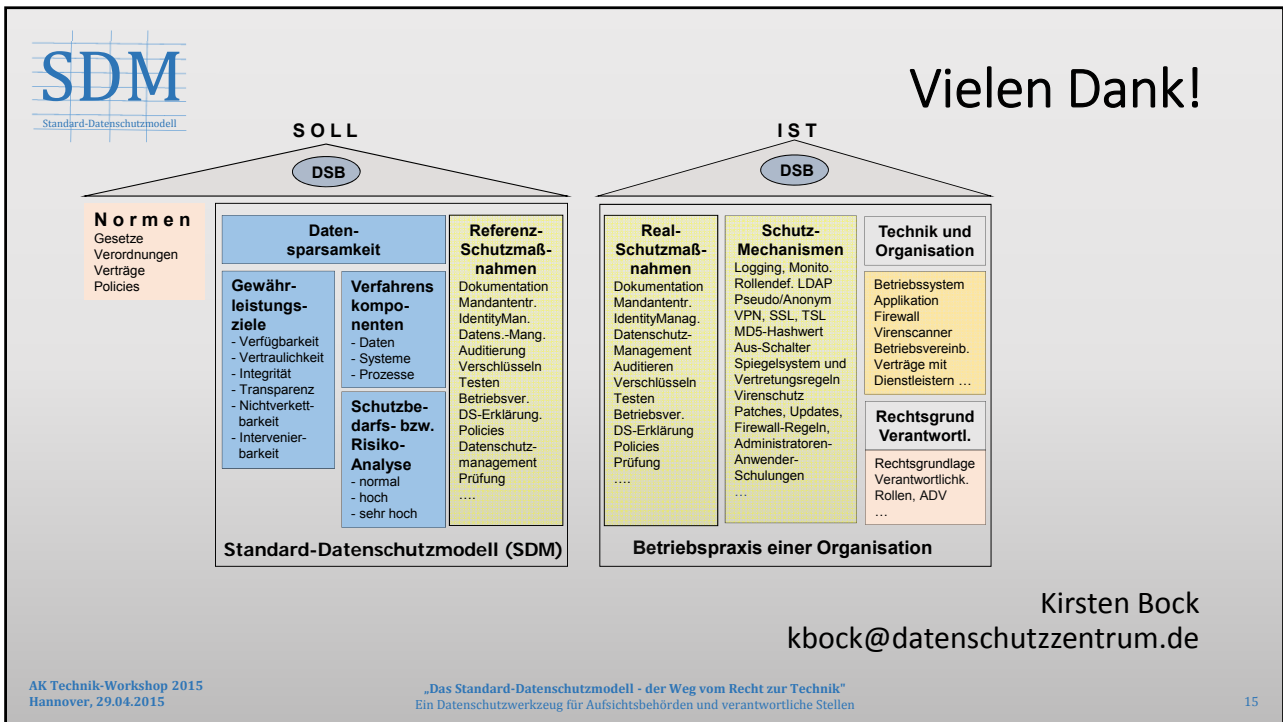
SDM
Standard-Datenschutzmodell

Vielen Dank!

SOLL

DSB

IST

DSB

Normen
Gesetze
Verordnungen
Verträge
Policies

Datensparsamkeit

Gewährleistungsziele
- Verfügbarkeit
- Vertraulichkeit
- Integrität
- Transparenz
- Nichtverkettbarkeit
- Intervenierbarkeit

Verfahrenskomponenten
- Daten
- Systeme
- Prozesse

Schutzbedarfs- bzw. Risiko-Analyse
- normal
- hoch
- sehr hoch

Referenz-Schutzmaßnahmen
Dokumentation
Mandantentr.
IdentityMan.
Datens.-Mang.
Auditierung
Verschlüsseln
Testen
Betriebsver.
DS-Erklärung.
Policies
Datenschutzmanagement
Prüfung
….

Standard-Datenschutzmodell (SDM)

Real-Schutzmaßnahmen
Dokumentation
Mandantentr.
IdentityManag.
Datenschutz-Management
Auditieren
Verschlüsseln
Testen
Betriebsver.
DS-Erklärung
Policies
Prüfung
….

Schutz-Mechanismen
Logging, Monito.
Rollendef. LDAP
Pseudo/Anonym
VPN, SSL, TSL
MD5-Hashwert
Aus-Schalter
Spiegelsystem und Vertretungsregeln
Virenschutz
Patches, Updates,
Firewall-Regeln,
Administratoren-
Anwender-Schulungen
…

Technik und Organisation

Betriebssystem
Applikation
Firewall
Virenscanner
Betriebsvereinb.
Verträge mit Dienstleistern …

Rechtsgrund Verantwortl.

Rechtsgrundlage
Verantwortlichk.
Rollen, ADV
…

Betriebspraxis einer Organisation

Kirsten Bock
kbock@datenschutzzentrum.de

AK Technik-Workshop 2015
Hannover, 29.04.2015

„Das Standard-Datenschutzmodell - der Weg vom Recht zur Technik"
Ein Datenschutzwerkzeug für Aufsichtsbehörden und verantwortliche Stellen

15